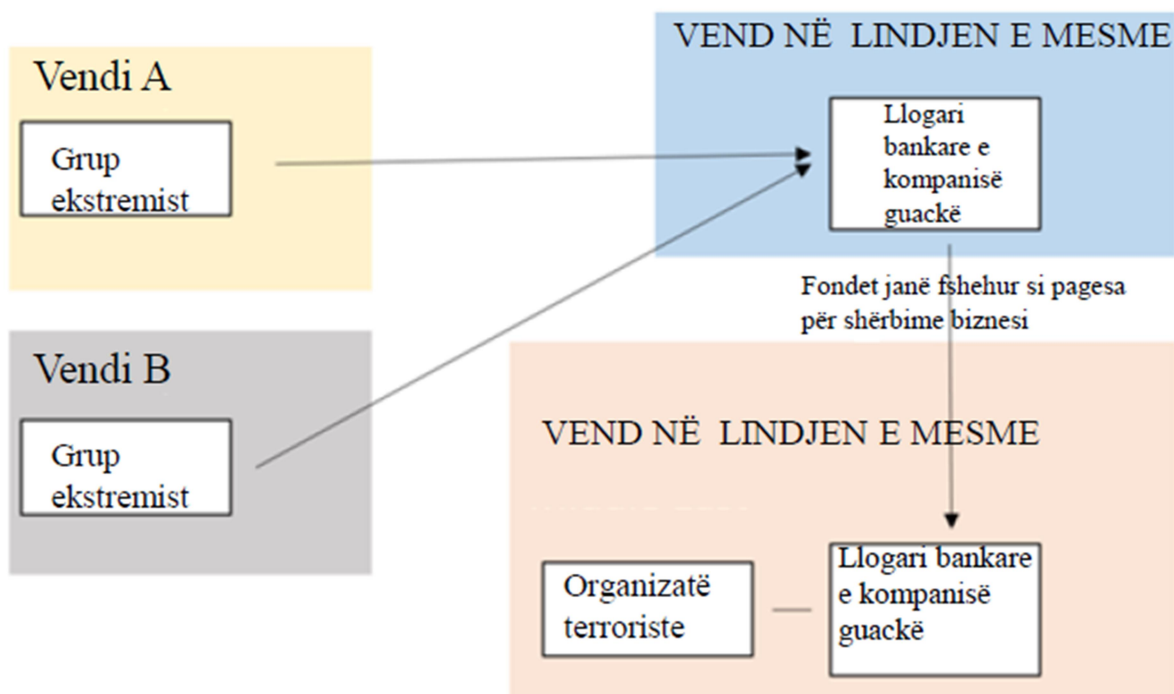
Vendi A

Grup ekstremist

VEND NË LINDJEN E MESME

Llogari bankare e kompanisë guackë

Fondet janë fshehur si pagesa për shërbime biznesi

Vendi B

Grup ekstremist

VEND NË LINDJEN E MESME

Organizatë terroriste

Llogari bankare e kompanisë guackë